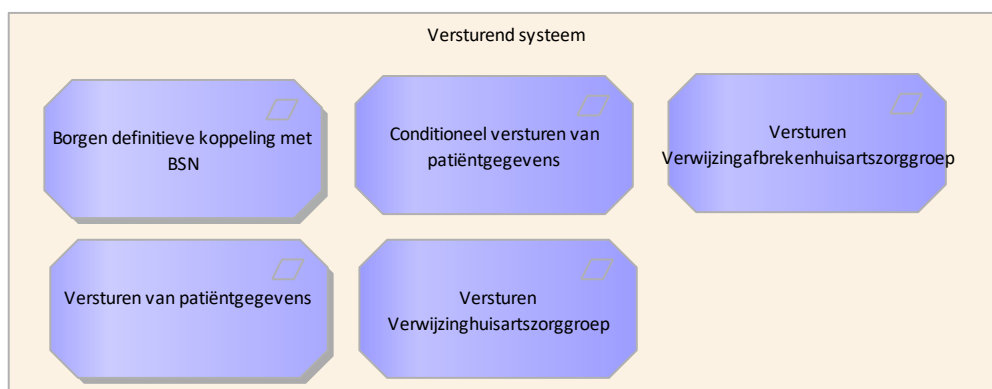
Versturend systeem

Borgen definitieve koppeling met BSN

Conditioneel versturen van patiëntgegevens

Versturen Verwijzingafbrekenhuisartszorggroep

Versturen van patiëntgegevens

Versturen Verwijzinghuisartszorggroep